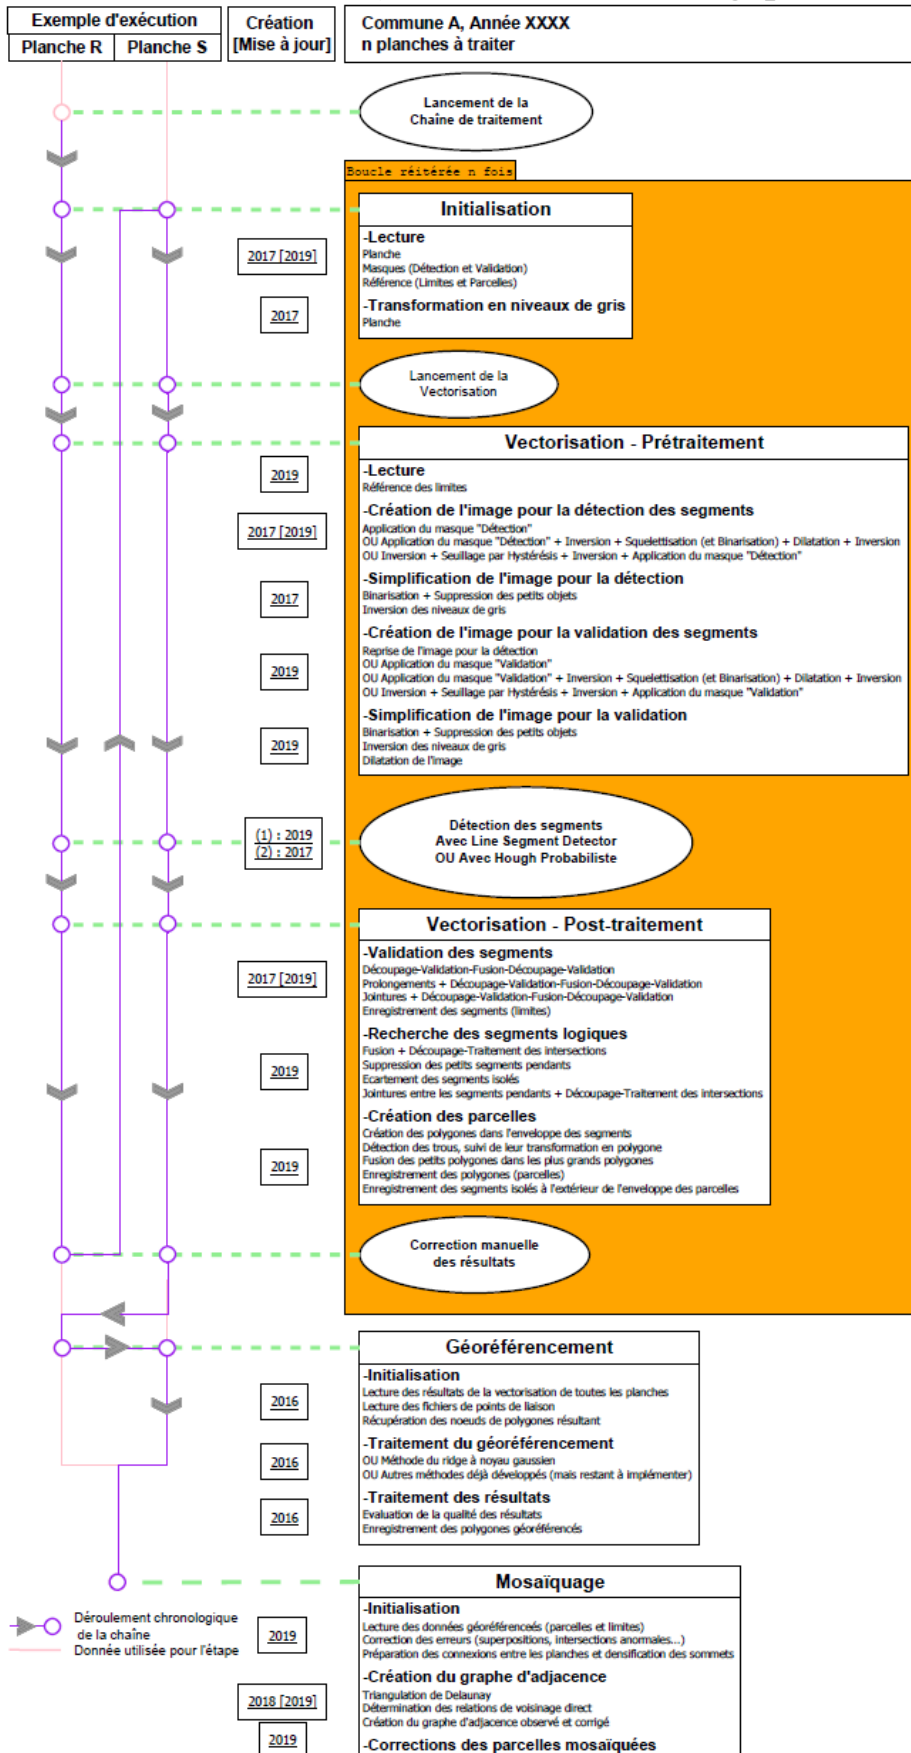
| Exemple d'exécution | |
|---|---|
| Planche R | Planche S |

Création
[Mise à jour]

Commune A, Année XXXX
n planches à traiter

Lancement de la Chaîne de traitement

Boucle réitérée n fois

Initialisation
-Lecture
Planche
Masques (Détection et Validation)
Référence (Limites et Parcelles)
-Transformation en niveaux de gris
Planche

2017 [2019]
2017

Lancement de la Vectorisation

Vectorisation - Prétraitement
-Lecture
Référence des limites
-Création de l'image pour la détection des segments
Application du masque "Détection"
OU Application du masque "Détection" + Inversion + Squelettisation (et Binarisation) + Dilatation + Inversion
OU Inversion + Seuillage par Hystérésis + Inversion + Application du masque "Détection"
-Simplification de l'image pour la détection
Binarisation + Suppression des petits objets
Inversion des niveaux de gris
-Création de l'image pour la validation des segments
Reprise de l'image pour la détection
OU Application du masque "Validation"
OU Application du masque "Validation" + Inversion + Squelettisation (et Binarisation) + Dilatation + Inversion
OU Inversion + Seuillage par Hystérésis + Inversion + Application du masque "Validation"
-Simplification de l'image pour la validation
Binarisation + Suppression des petits objets
Inversion des niveaux de gris
Dilatation de l'image

2019
2017 [2019]
2017
2019
2019

(1) : 2019
(2) : 2017

Détection des segments
Avec Line Segment Detector
OU Avec Hough Probabiliste

Vectorisation - Post-traitement
-Validation des segments
Découpage-Validation-Fusion-Découpage-Validation
Prolongements + Découpage-Validation-Fusion-Découpage-Validation
Jointures + Découpage-Validation-Fusion-Découpage-Validation
Enregistrement des segments (limites)
-Recherche des segments logiques
Fusion + Découpage-Traitement des intersections
Suppression des petits segments pendants
Ecartement des segments isolés
Jointures entre les segments pendants + Découpage-Traitement des intersections
-Création des parcelles
Création des polygones dans l'enveloppe des segments
Détection des trous, suivi de leur transformation en polygone
Fusion des petits polygones dans les plus grands polygones
Enregistrement des polygones (parcelles)
Enregistrement des segments isolés à l'extérieur de l'enveloppe des parcelles

2017 [2019]
2019
2019

Correction manuelle des résultats

Géoréférencement
-Initialisation
Lecture des résultats de la vectorisation de toutes les planches
Lecture des fichiers de points de liaison
Récupération des noeuds de polygones résultant
-Traitement du géoréférencement
OU Méthode du ridge à noyau gaussien
OU Autres méthodes déjà développés (mais restant à implémenter)
-Traitement des résultats
Evaluation de la qualité des résultats
Enregistrement des polygones géoréférencés

2016
2016
2016

Mosaïquage
-Initialisation
Lecture des données géoréférencés (parcelles et limites)
Correction des erreurs (superpositions, intersections anormales...)
Préparation des connexions entre les planches et densification des sommets
-Création du graphe d'adjacence
Triangulation de Delaunay
Détermination des relations de voisinage direct
Création du graphe d'adjacence observé et corrigé
-Corrections des parcelles mosaïquées

Déroulement chronologique de la chaîne
Donnée utilisée pour l'étape

2019
2018 [2019]
2019